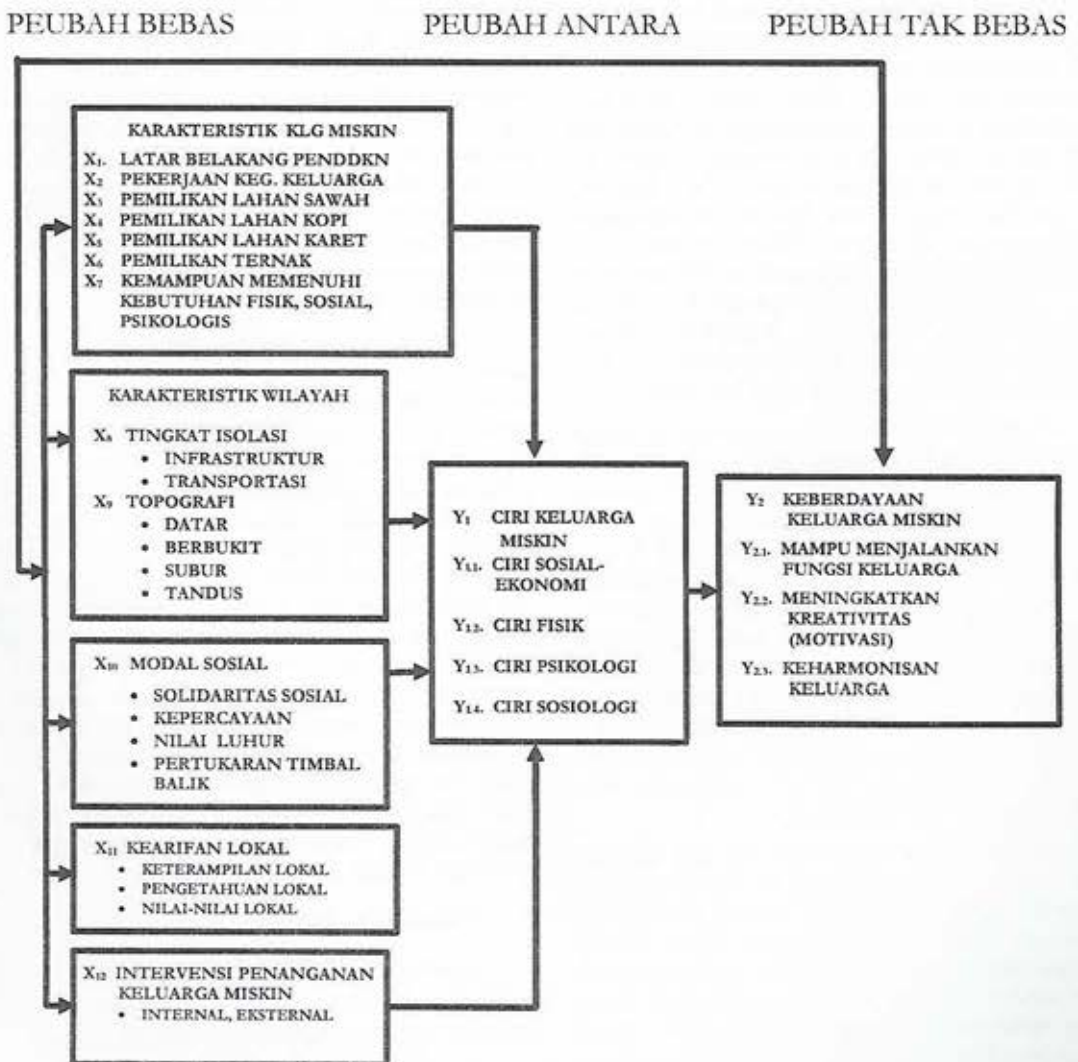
PEUBAH BEBAS

PEUBAH ANTARA

PEUBAH TAK BEBAS

KARAKTERISTIK KLG MISKIN

$X_1$. LATAR BELAKANG PENDDKN
$X_2$ PEKERJAAN KEG. KELUARGA
$X_3$ PEMILIKAN LAHAN SAWAH
$X_4$ PEMILIKAN LAHAN KOPI
$X_5$ PEMILIKAN LAHAN KARET
$X_6$ PEMILIKAN TERNAK
$X_7$ KEMAMPUAN MEMENUHI KEBUTUHAN FISIK, SOSIAL, PSIKOLOGIS

KARAKTERISTIK WILAYAH

$X_8$ TINGKAT ISOLASI
• INFRASTRUKTUR
• TRANSPORTASI
$X_9$ TOPOGRAFI
• DATAR
• BERBUKIT
• SUBUR
• TANDUS

$X_{10}$ MODAL SOSIAL
• SOLIDARITAS SOSIAL
• KEPERCAYAAN
• NILAI LUHUR
• PERTUKARAN TIMBAL BALIK

$X_{11}$ KEARIFAN LOKAL
• KETERAMPILAN LOKAL
• PENGETAHUAN LOKAL
• NILAI-NILAI LOKAL

$X_{12}$ INTERVENSI PENANGANAN KELUARGA MISKIN
• INTERNAL, EKSTERNAL

$Y_1$ CIRI KELUARGA MISKIN
$Y_{1.1}$. CIRI SOSIAL-EKONOMI
$Y_{1.2}$. CIRI FISIK
$Y_{1.3}$. CIRI PSIKOLOGI
$Y_{1.4}$. CIRI SOSIOLOGI

$Y_2$ KEBERDAYAAN KELUARGA MISKIN
$Y_{2.1}$. MAMPU MENJALANKAN FUNGSI KELUARGA
$Y_{2.2}$. MENINGKATKAN KREATIVITAS (MOTIVASI)
$Y_{2.3}$. KEHARMONISAN KELUARGA